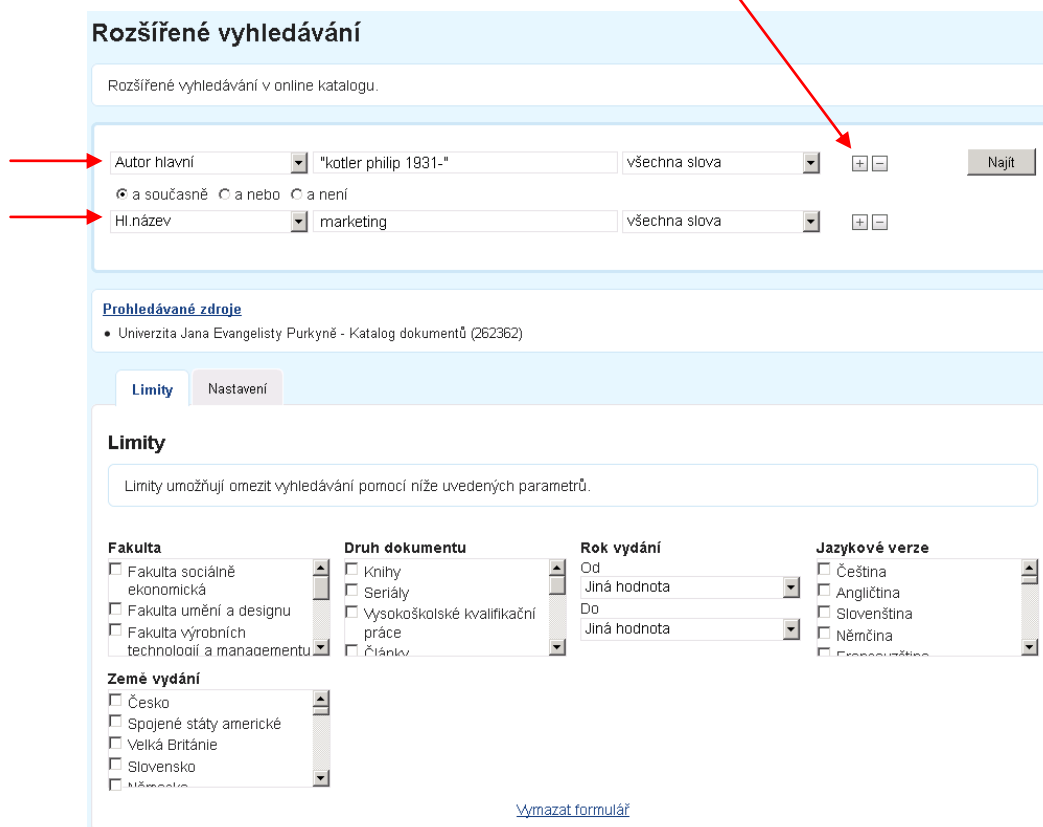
Rozšířené vyhledávání

Rozšířené vyhledávání v online katalogu.

Autor hlavní "kotler philip 1931-" všechna slova + − Najít

a současně a nebo a není

Hl.název marketing všechna slova + −

Prohledávané zdroje

• Univerzita Jana Evangelisty Purkyně - Katalog dokumentů (262362)

Limity Nastavení

Limity

Limity umožňují omezit vyhledávání pomocí níže uvedených parametrů.

Fakulta
Fakulta sociálně ekonomická
Fakulta umění a designu
Fakulta výrobních technologií a managementu

Druh dokumentu
Knihy
Seriály
Vysokoškolské kvalifikační práce
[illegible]

Rok vydání
Od
Jiná hodnota
Do
Jiná hodnota

Jazykové verze
Čeština
Angličtina
Slovenština
Němčina
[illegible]

Země vydání
Česko
Spojené státy americké
Velká Británie
Slovensko
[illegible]

Vymazat formulář